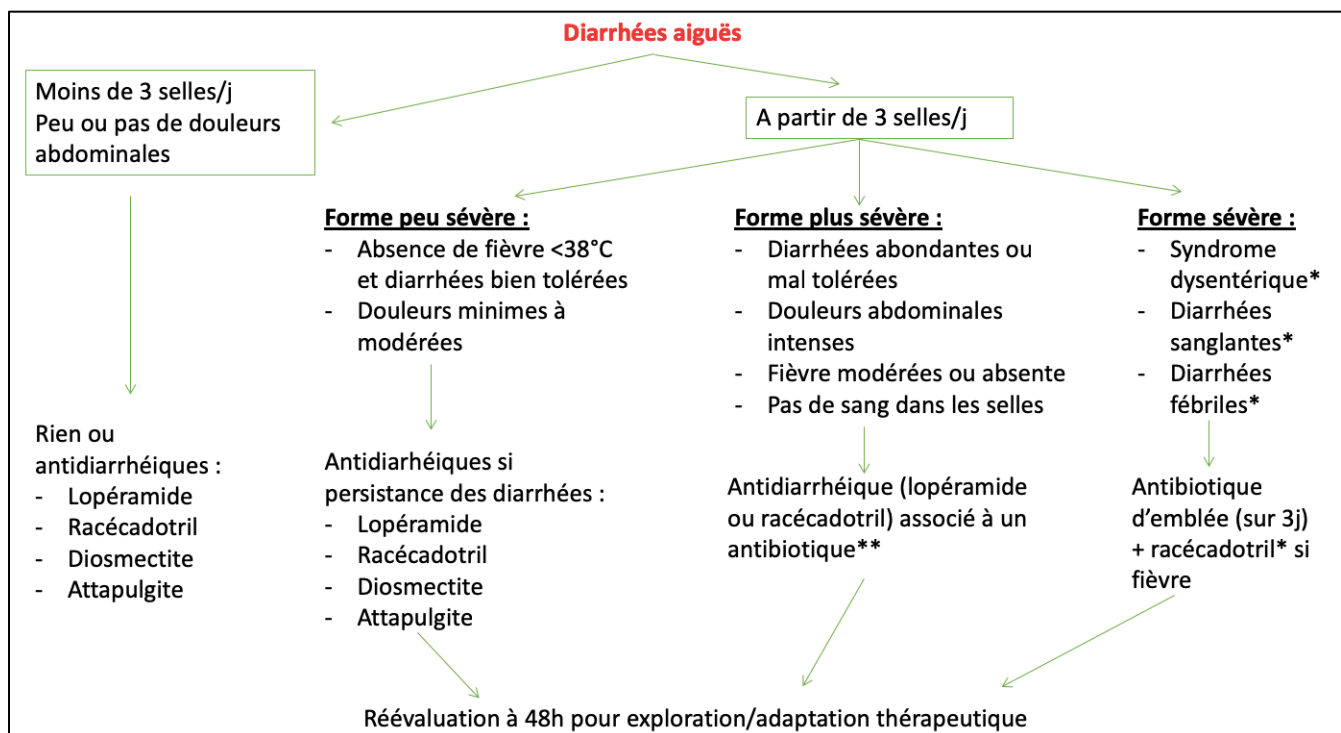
Diarrhées aiguës

Moins de 3 selles/j
Peu ou pas de douleurs abdominales

Rien ou antidiarrhéiques :
- Lopéramide
- Racécadotril
- Diosmectite
- Attapulgite

A partir de 3 selles/j

Forme peu sévère :
- Absence de fièvre <38°C et diarrhées bien tolérées
- Douleurs minimes à modérées

Antidiarhéiques si persistance des diarrhées :
- Lopéramide
- Racécadotril
- Diosmectite
- Attapulgite

Forme plus sévère :
- Diarrhées abondantes ou mal tolérées
- Douleurs abdominales intenses
- Fièvre modérées ou absente
- Pas de sang dans les selles

Antidiarrhéique (lopéramide ou racécadotril) associé à un antibiotique**

Forme sévère :
- Syndrome dysentérique*
- Diarrhées sanglantes*
- Diarrhées fébriles*

Antibiotique d'emblée (sur 3j) + racécadotril* si fièvre

Réévaluation à 48h pour exploration/adaptation thérapeutique